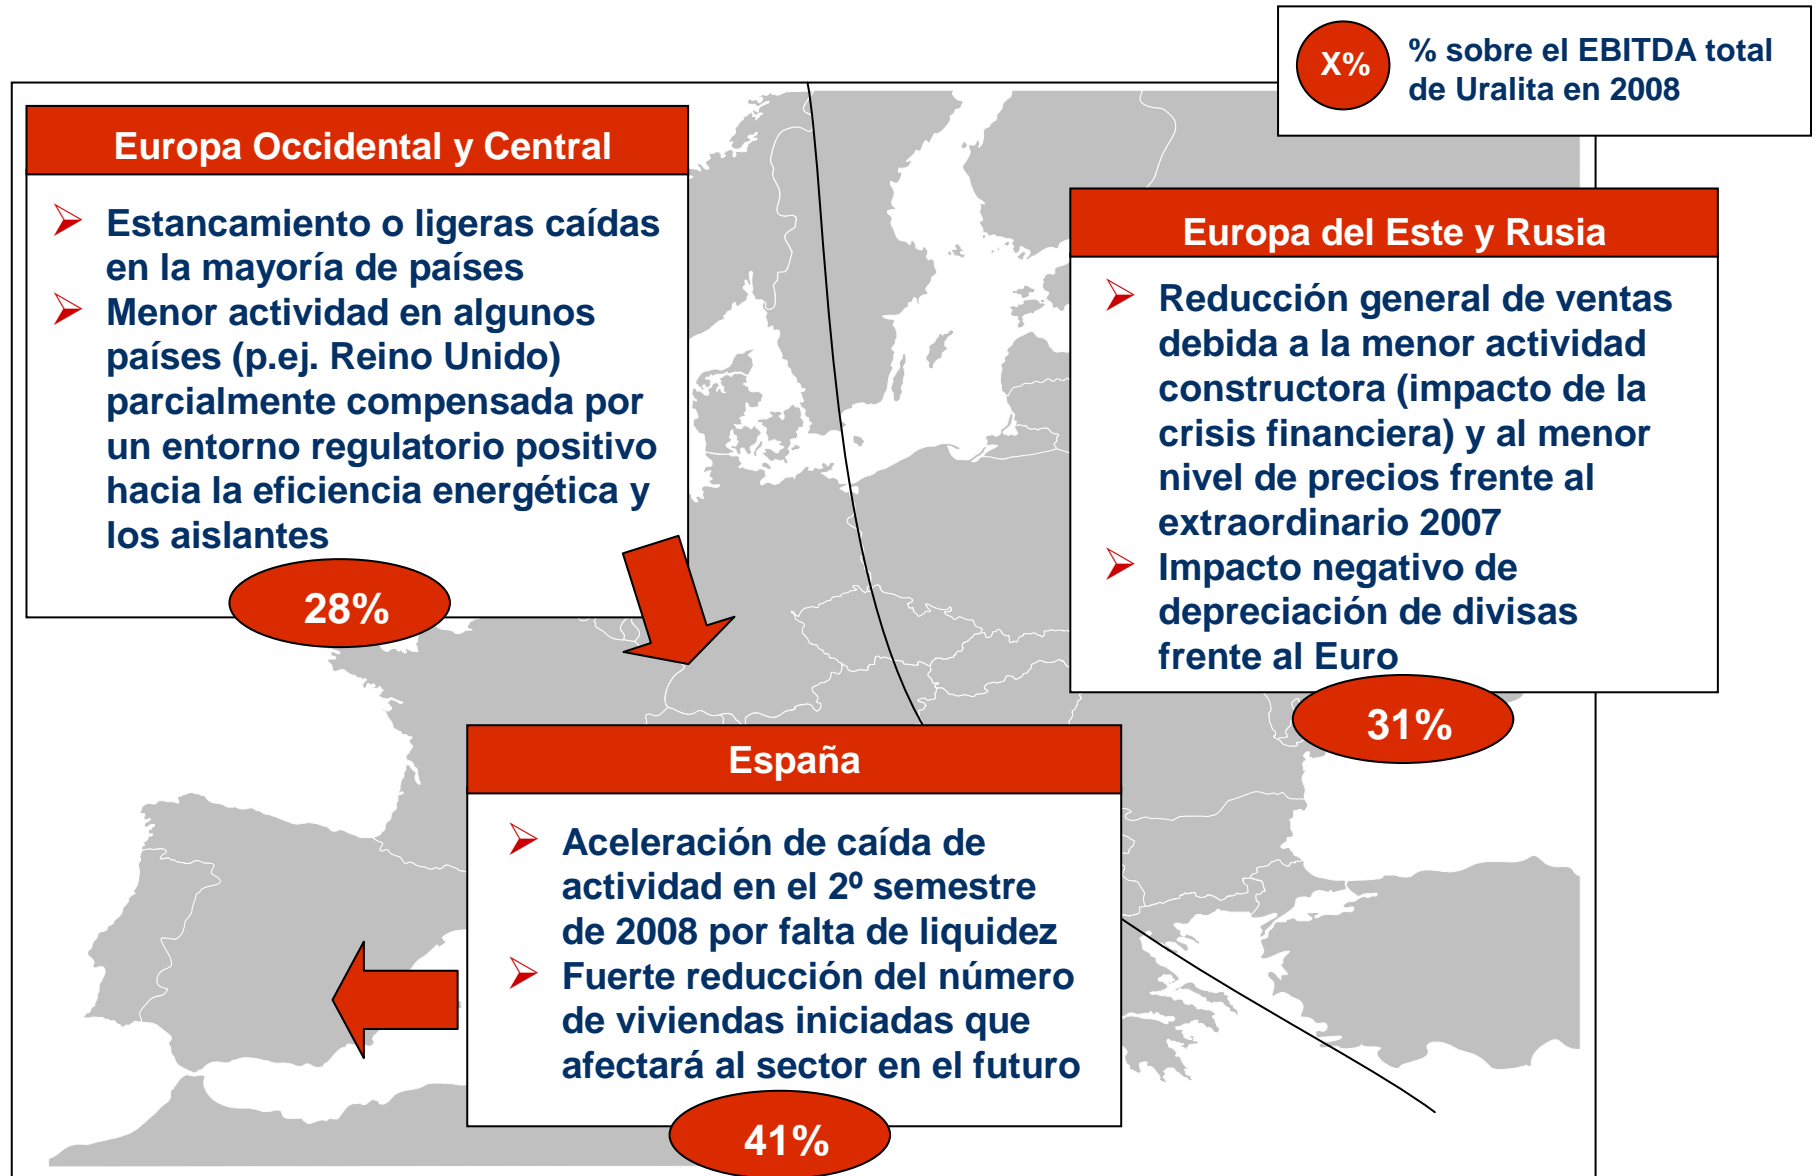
X%

% sobre el EBITDA total de Uralita en 2008

Europa Occidental y Central

Estancamiento o ligeras caídas en la mayoría de países

Menor actividad en algunos países (p.ej. Reino Unido) parcialmente compensada por un entorno regulatorio positivo hacia la eficiencia energética y los aislantes

28%

Europa del Este y Rusia

Reducción general de ventas debida a la menor actividad constructora (impacto de la crisis financiera) y al menor nivel de precios frente al extraordinario 2007

Impacto negativo de depreciación de divisas frente al Euro

31%

España

Aceleración de caída de actividad en el 2º semestre de 2008 por falta de liquidez

Fuerte reducción del número de viviendas iniciadas que afectará al sector en el futuro

41%